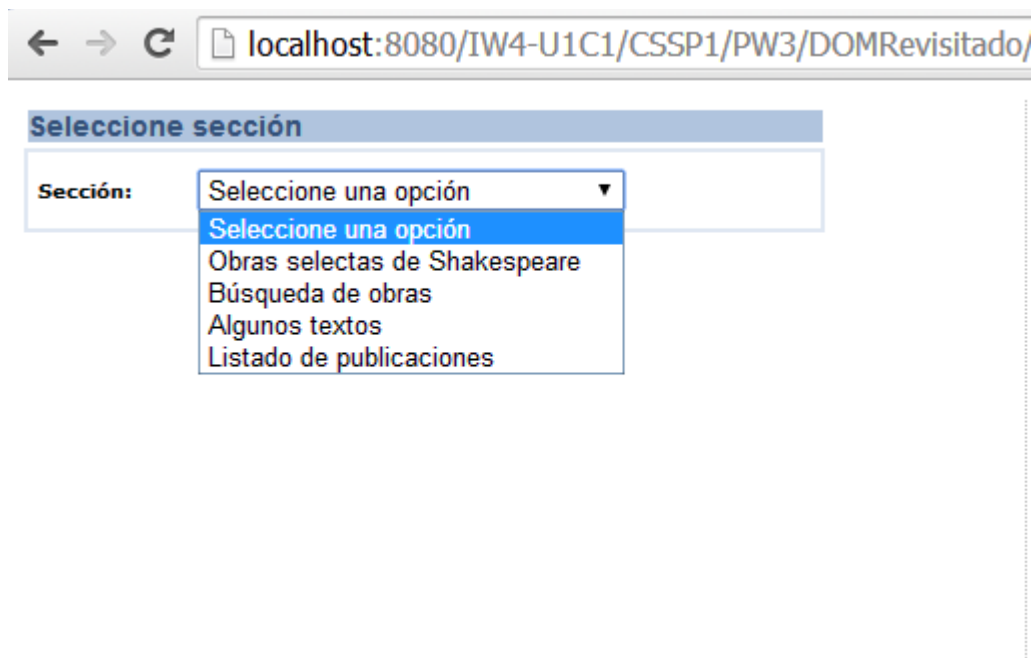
localhost:8080/IW4-U1C1/CSSP1/PW3/DOMRevisitado/

Seleccione sección

Sección: Seleccione una opción

Seleccione una opción
Obras selectas de Shakespeare
Búsqueda de obras
Algunos textos
Listado de publicaciones